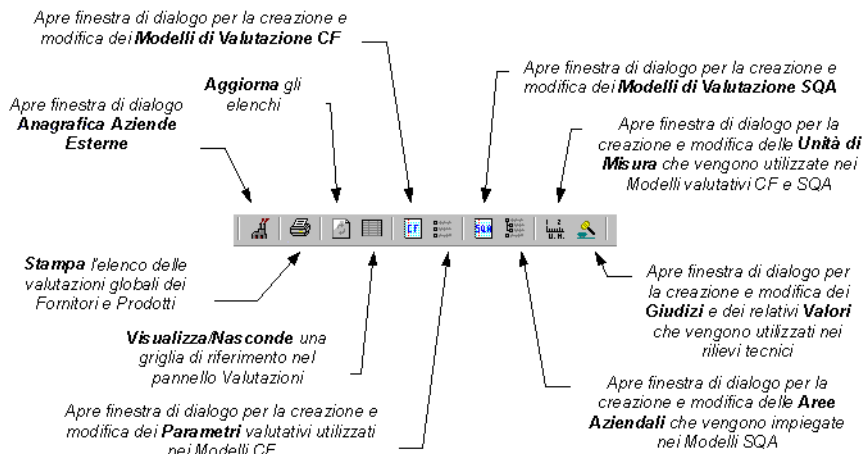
Apre finestra di dialogo per la creazione e modifica dei **Modelli di Valutazione CF**

**Aggiorna** gli elenchi

Apre finestra di dialogo **Anagrafica Aziende Esterne**

Apre finestra di dialogo per la creazione e modifica dei **Modelli di Valutazione SQA**

Apre finestra di dialogo per la creazione e modifica delle **Unità di Misura** che vengono utilizzate nei Modelli valutativi CF e SQA

CF

SQA

U.M.

**Stampa** l'elenco delle valutazioni globali dei Fornitori e Prodotti

Apre finestra di dialogo per la creazione e modifica dei **Giudizi** e dei relativi **Valori** che vengono utilizzati nei rilievi tecnici

**Visualizza/Nasconde** una griglia di riferimento nel pannello Valutazioni

Apre finestra di dialogo per la creazione e modifica delle **Aree Aziendali** che vengono impiegate nei Modelli SQA

Apre finestra di dialogo per la creazione e modifica dei **Parametri** valutativi utilizzati nei Modelli CF